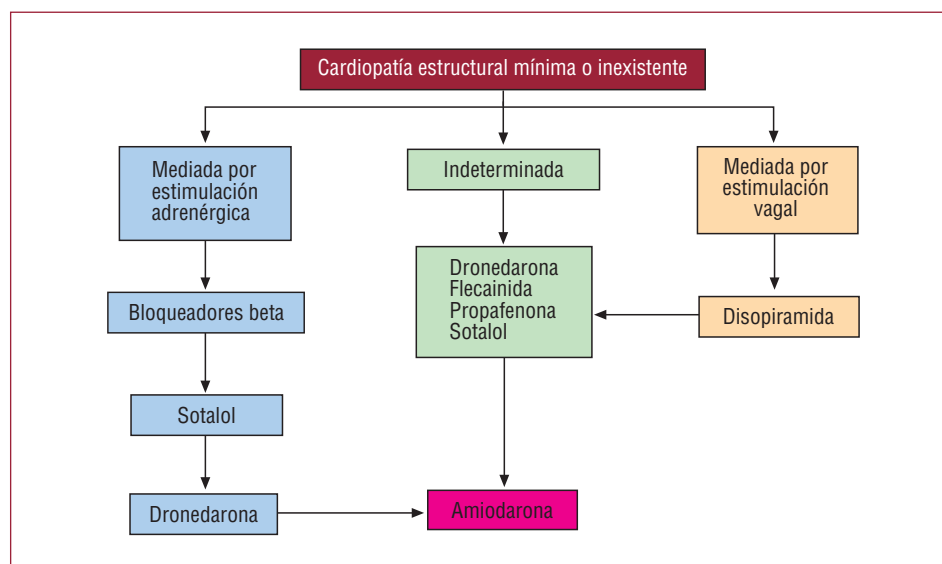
Cardiopatía estructural mínima o inexistente

Mediada por estimulación adrenérgica

Indeterminada

Mediada por estimulación vagal

Bloqueadores beta

Dronedarona
Flecainida
Propafenona
Sotalol

Disopiramida

Sotalol

Dronedarona

Amiodarona